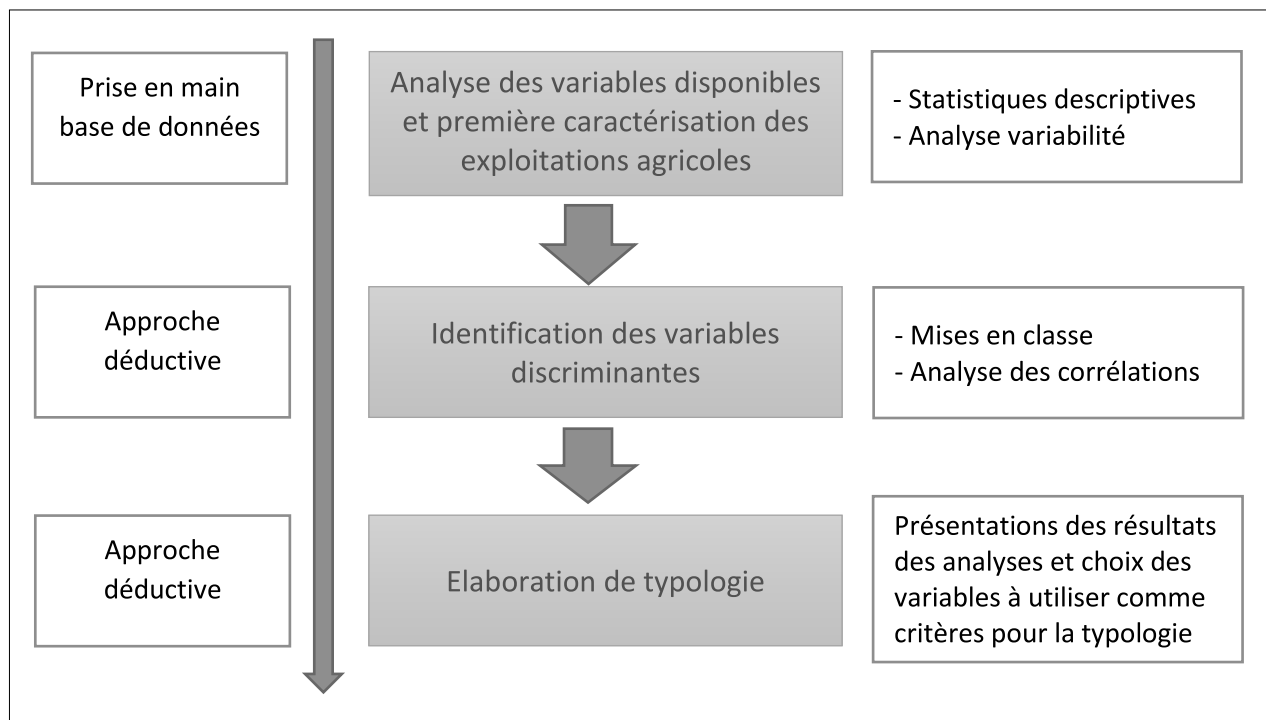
Prise en main base de données

Analyse des variables disponibles et première caractérisation des exploitations agricoles

- Statistiques descriptives
- Analyse variabilité

Approche déductive

Identification des variables discriminantes

- Mises en classe
- Analyse des corrélations

Approche déductive

Elaboration de typologie

Présentations des résultats des analyses et choix des variables à utiliser comme critères pour la typologie